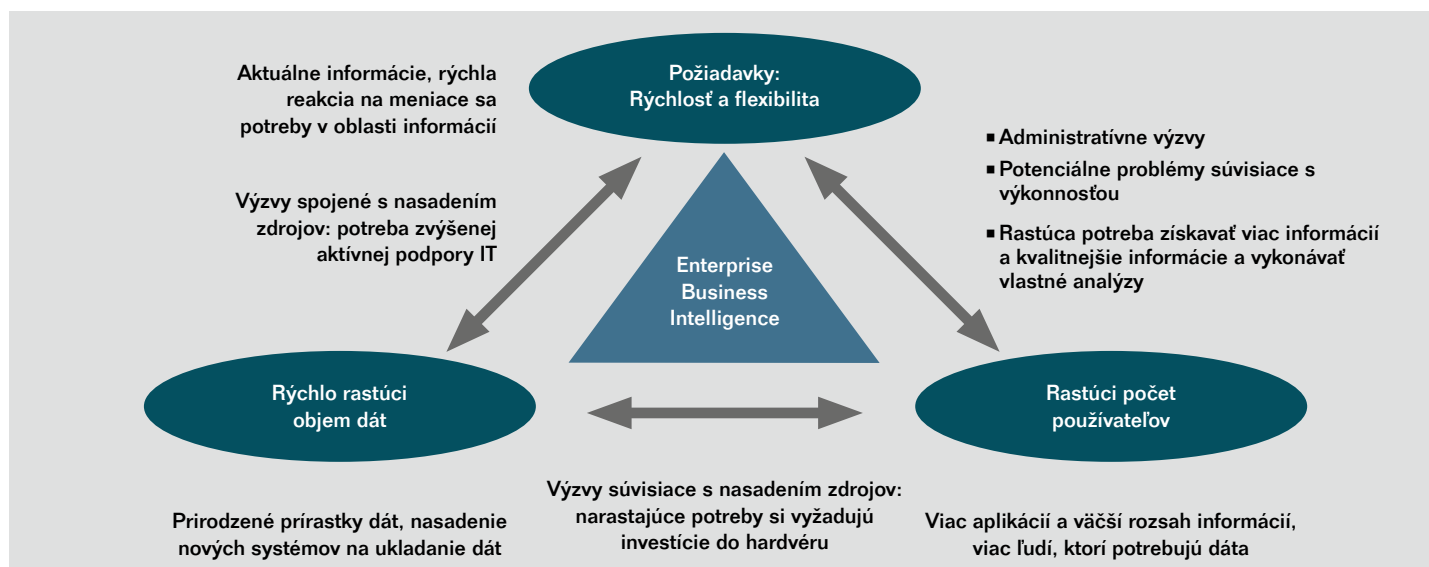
Aktuálne informácie, rýchla reakcia na meniace sa potreby v oblasti informácií

Požiadavky:
Rýchlosť a flexibilita

Administratívne výzvy

Potenciálne problémy súvisiace s výkonnosťou

Rastúca potreba získavať viac informácií a kvalitnejšie informácie a vykonávať vlastné analýzy

Výzvy spojené s nasadením zdrojov: potreba zvýšenej aktívnej podpory IT

Enterprise Business Intelligence

Rýchlo rastúci objem dát

Rastúci počet používateľov

Výzvy súvisiace s nasadením zdrojov: narastajúce potreby si vyžadujú investície do hardvéru

Prirodzené prírastky dát, nasadenie nových systémov na ukladanie dát

Viac aplikácií a väčší rozsah informácií, viac ľudí, ktorí potrebujú dáta